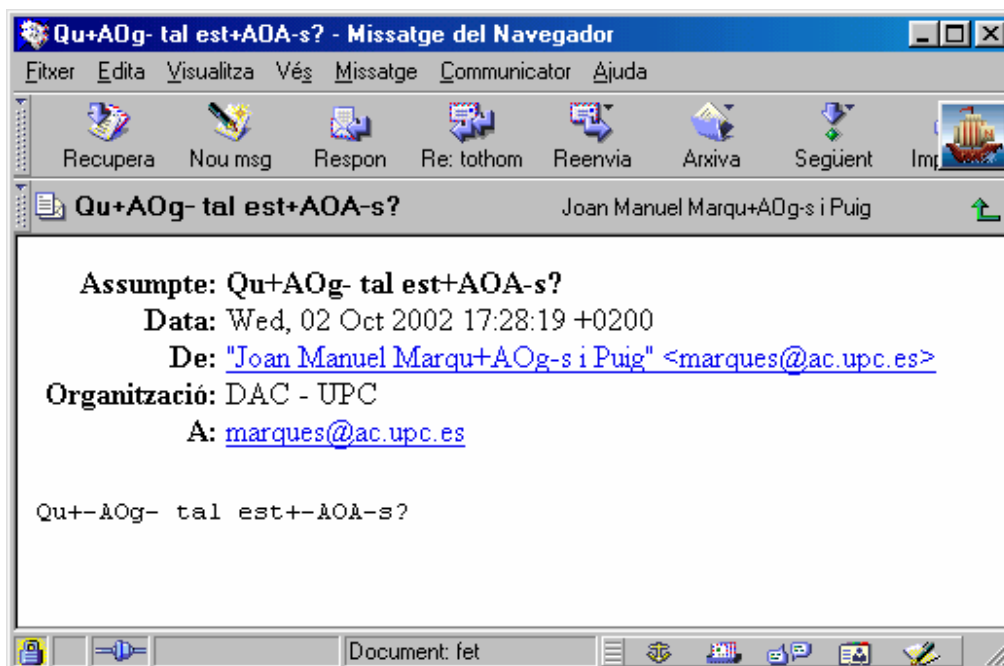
Qu+AOg- tal est+AOA-s? - Missatge del Navegador

Fitxer Edita Visualitza Vés Missatge Communicator Ajuda

Recupera Nou msg Respon Re: tothom Reenvia Arxiva Següent Im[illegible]

Qu+AOg- tal est+AOA-s? Joan Manuel Marqu+AOg-s i Puig

Assumpte: Qu+AOg- tal est+AOA-s?
Data: Wed, 02 Oct 2002 17:28:19 +0200
De: "Joan Manuel Marqu+AOg-s i Puig" <marques@ac.upc.es>
Organització: DAC - UPC
A: marques@ac.upc.es

Qu+-AOg- tal est+-AOA-s?

Document: fet